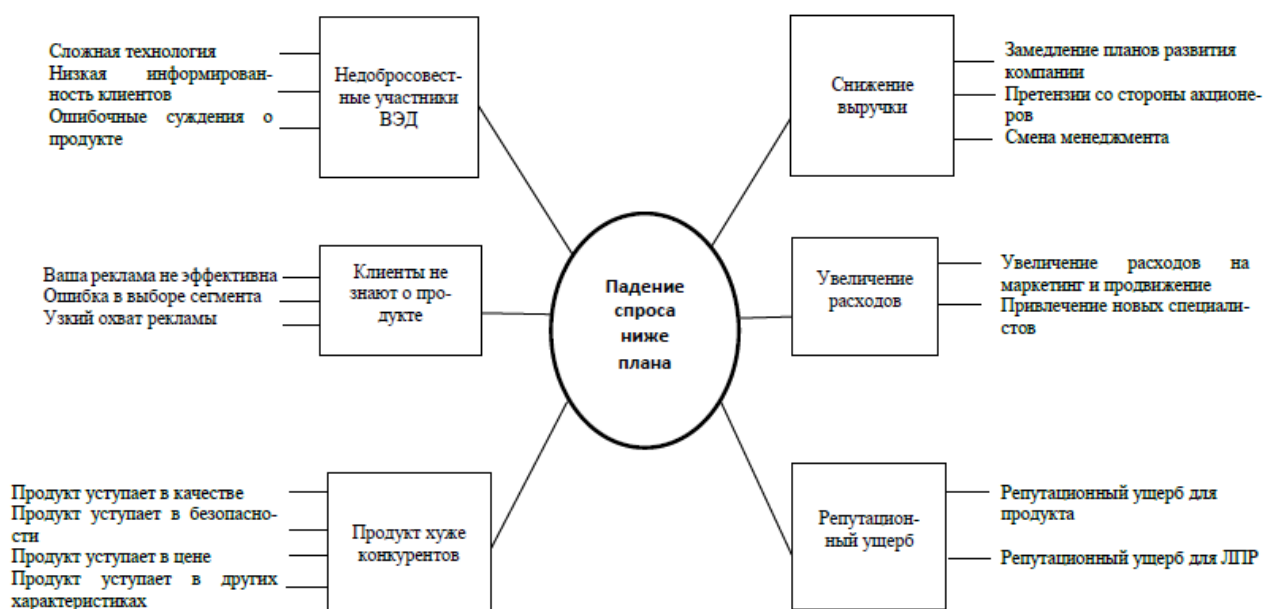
Сложная технология
Низкая информированность клиентов
Ошибочные суждения о продукте

Недобросовестные участники ВЭД

Снижение выручки

Замедление планов развития компании
Претензии со стороны акционеров
Смена менеджмента

Ваша реклама не эффективна
Ошибка в выборе сегмента
Узкий охват рекламы

Клиенты не знают о продукте

Падение спроса ниже плана

Увеличение расходов

Увеличение расходов на маркетинг и продвижение
Привлечение новых специалистов

Продукт уступает в качестве
Продукт уступает в безопасности
Продукт уступает в цене
Продукт уступает в других характеристиках

Продукт хуже конкурентов

Репутационный ущерб

Репутационный ущерб для продукта
Репутационный ущерб для ЛПР